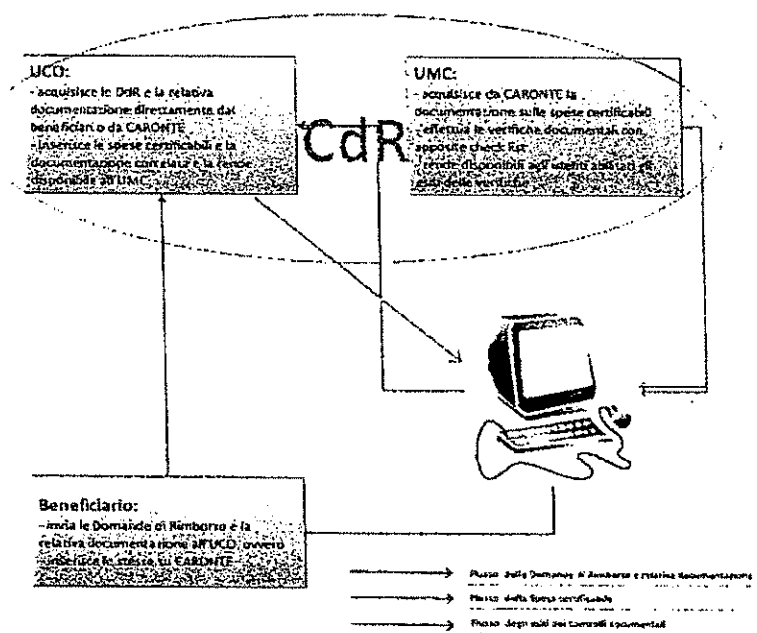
UCO:
- acquisisce le DdR e la relativa documentazione direttamente dal beneficiario o da CARONTE
- inserisce le spese certificabili e la documentazione correlata e la rende disponibile all'UMC

CdR

UMC:
- acquisisce da CARONTE la documentazione sulle spese certificabili
- effettua le verifiche documentali con apposite check list
- rende disponibili agli utenti abilitati gli esiti delle verifiche

Beneficiario:
- invia le Domande di Rimborso e la relativa documentazione all'UCO, ovvero inserisce le stesse su CARONTE

Flusso della Domanda di Rimborso e relativa documentazione
Flusso della spesa certificabile
Flusso degli esiti dei controlli documentali